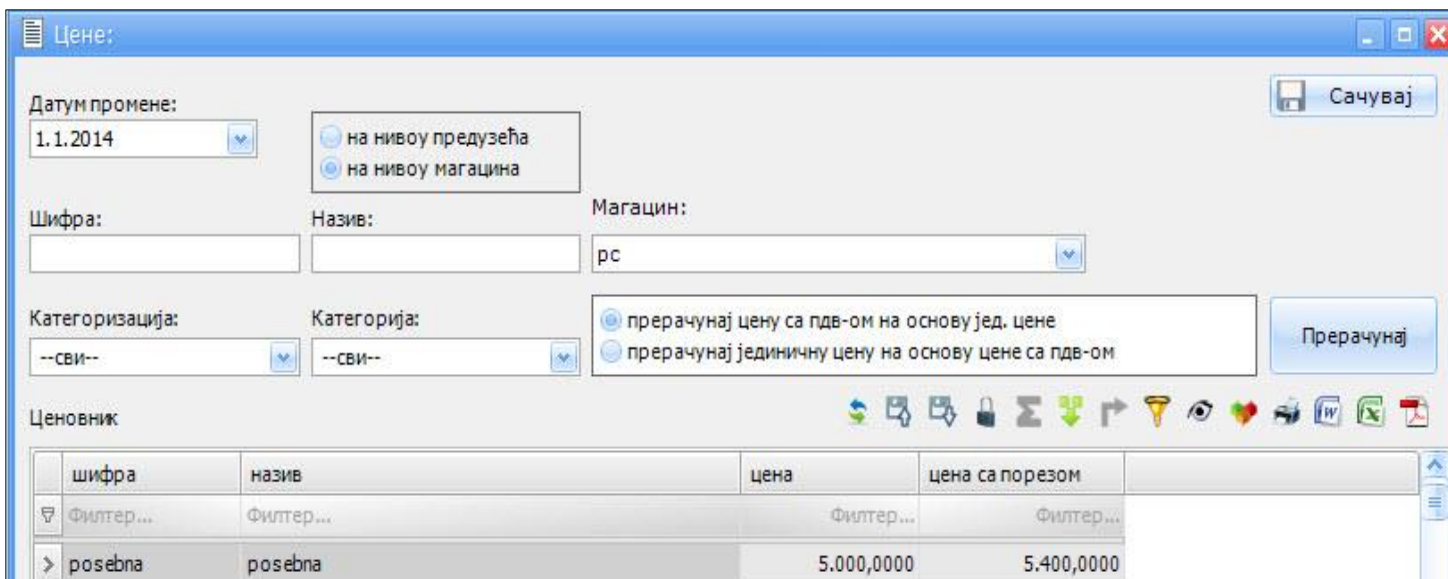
Цене:

Сачувај

Датум промене:
1.1.2014

на нивоу предузећа
на нивоу магацина

Шифра:

Назив:

Магацин:
рс

Категоризација:
--сви--

Категорија:
--сви--

прерачунај цену са пдв-ом на основу јед. цене
прерачунај јединичну цену на основу цене са пдв-ом

Прерачунај

Ценовник

| | шифра | назив | цена | цена са порезом |
|---|---|---|---|---|
| | Филтер... | Филтер... | Филтер... | Филтер... |
| > | posebna | posebna | 5.000,0000 | 5.400,0000 |